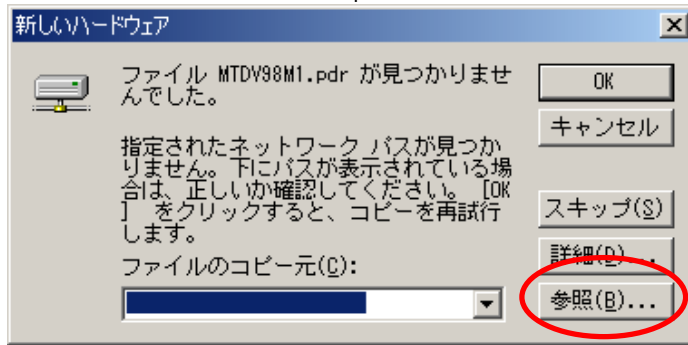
新しいハードウェア

ファイル MTDV98M1.pdr が見つかりませんでした。

指定されたネットワーク パスが見つかりません。下にパスが表示されている場合は、正しいか確認してください。［OK］ をクリックすると、コピーを再試行します。

ファイルのコピー元(C):

OK

キャンセル

スキップ(S)

詳細(D)...

参照(B)...